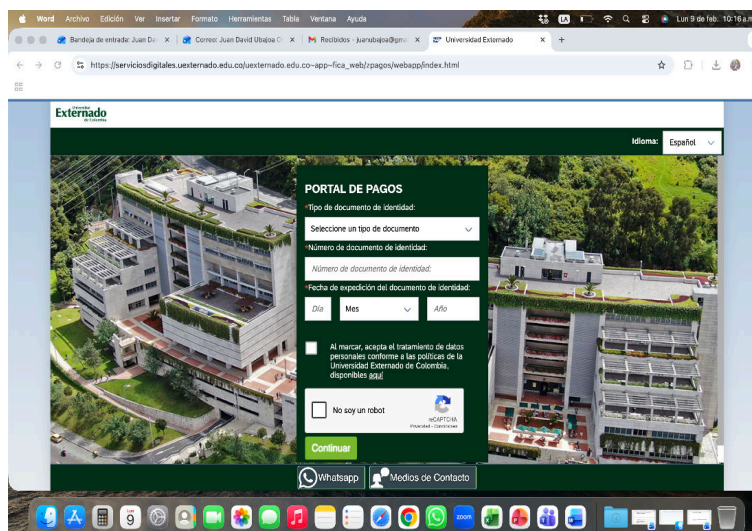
Word Archivo Edición Ver Insertar Formato Herramientas Tabla Ventana Ayuda

Lun 9 de feb. 10:16 a.m.

Bandeja de entrada: Juan Da ×
Correo: Juan David Ubajoa C ×
Recibidos - juanubajoa@gm ×
Universidad Externado ×

https://serviciosdigitales.uexternado.edu.co/uexternado.edu.co~app~fica_web/zpagos/webapp/index.html

Universidad Externado de Colombia

Idioma: Español

PORTAL DE PAGOS

*Tipo de documento de identidad:
Seleccione un tipo de documento

*Número de documento de identidad:
Número de documento de identidad:

*Fecha de expedición del documento de identidad:
Día Mes Año

Al marcar, acepta el tratamiento de datos personales conforme a las políticas de la Universidad Externado de Colombia, disponibles aquí

No soy un robot
reCAPTCHA
Privacidad - Condiciones

Continuar

Whatsapp
Medios de Contacto

9
zoom